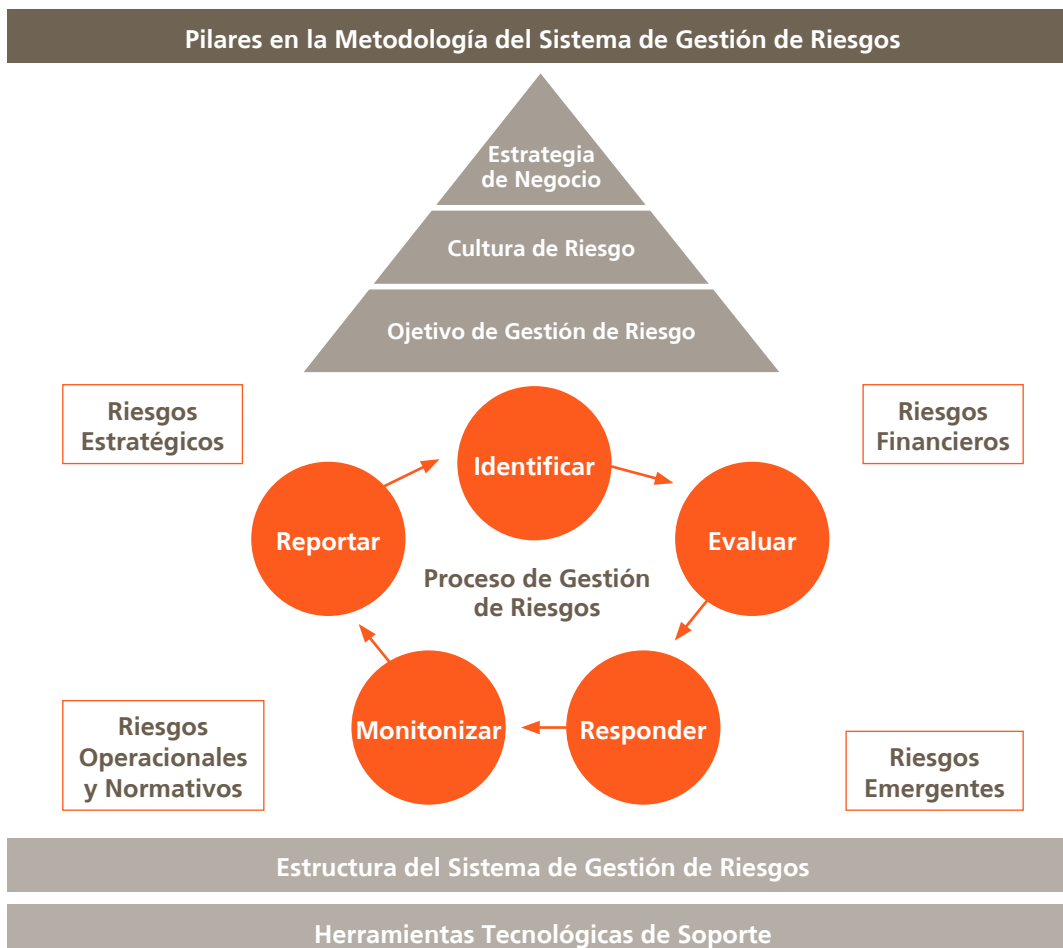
Pilares en la Metodología del Sistema de Gestión de Riesgos

Estrategia de Negocio

Cultura de Riesgo

Ojetivo de Gestión de Riesgo

Riesgos Estratégicos

Riesgos Financieros

Identificar

Evaluar

Responder

Monitonizar

Reportar

Proceso de Gestión de Riesgos

Riesgos Operacionales y Normativos

Riesgos Emergentes

Estructura del Sistema de Gestión de Riesgos

Herramientas Tecnológicas de Soporte